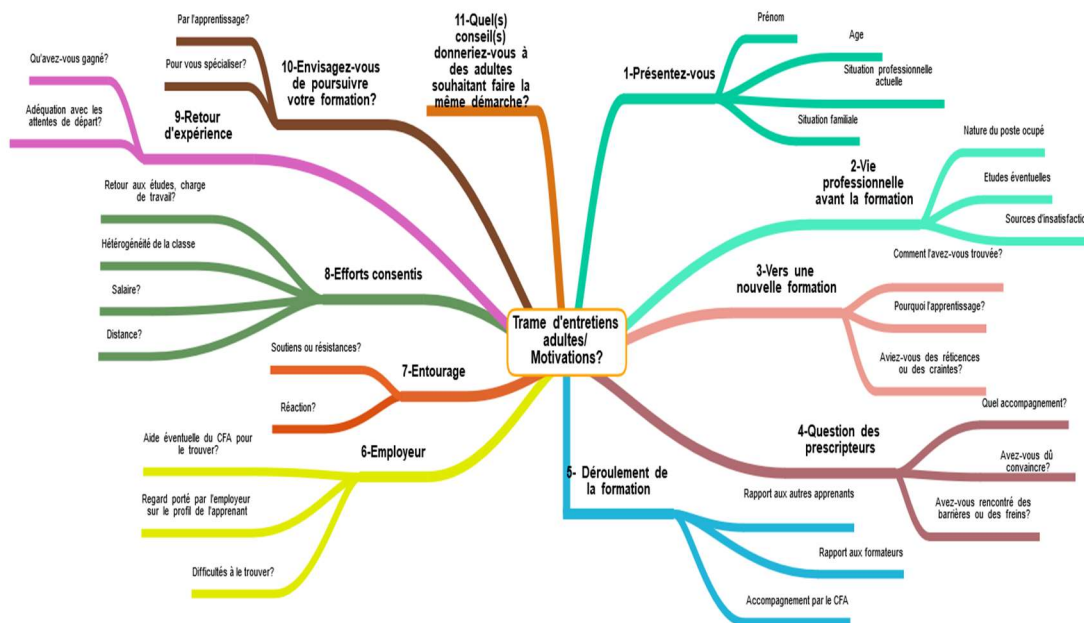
Trame d'entretiens adultes/ Motivations?

1-Présentez-vous

Prénom

Age

Situation professionnelle actuelle

Situation familiale

2-Vie professionnelle avant la formation

Nature du poste occupé

Etudes éventuelles

Sources d'insatisfaction

3-Vers une nouvelle formation

Comment l'avez-vous trouvée?

Pourquoi l'apprentissage?

Aviez-vous des réticences ou des craintes?

4-Question des prescripteurs

Quel accompagnement?

Avez-vous dû convaincre?

Avez-vous rencontré des barrières ou des freins?

5- Déroulement de la formation

Rapport aux autres apprenants

Rapport aux formateurs

Accompagnement par le CFA

6-Employeur

Aide éventuelle du CFA pour le trouver?

Regard porté par l'employeur sur le profil de l'apprenant

Difficultés à le trouver?

7-Entourage

Soutiens ou résistances?

Réaction?

8-Efforts consentis

Retour aux études, charge de travail?

Hétérogénéité de la classe

Salaire?

Distance?

9-Retour d'expérience

Qu'avez-vous gagné?

Adéquation avec les attentes de départ?

10-Envisagez-vous de poursuivre votre formation?

Par l'apprentissage?

Pour vous spécialiser?

11-Quel(s) conseil(s) donneriez-vous à des adultes souhaitant faire la même démarche?